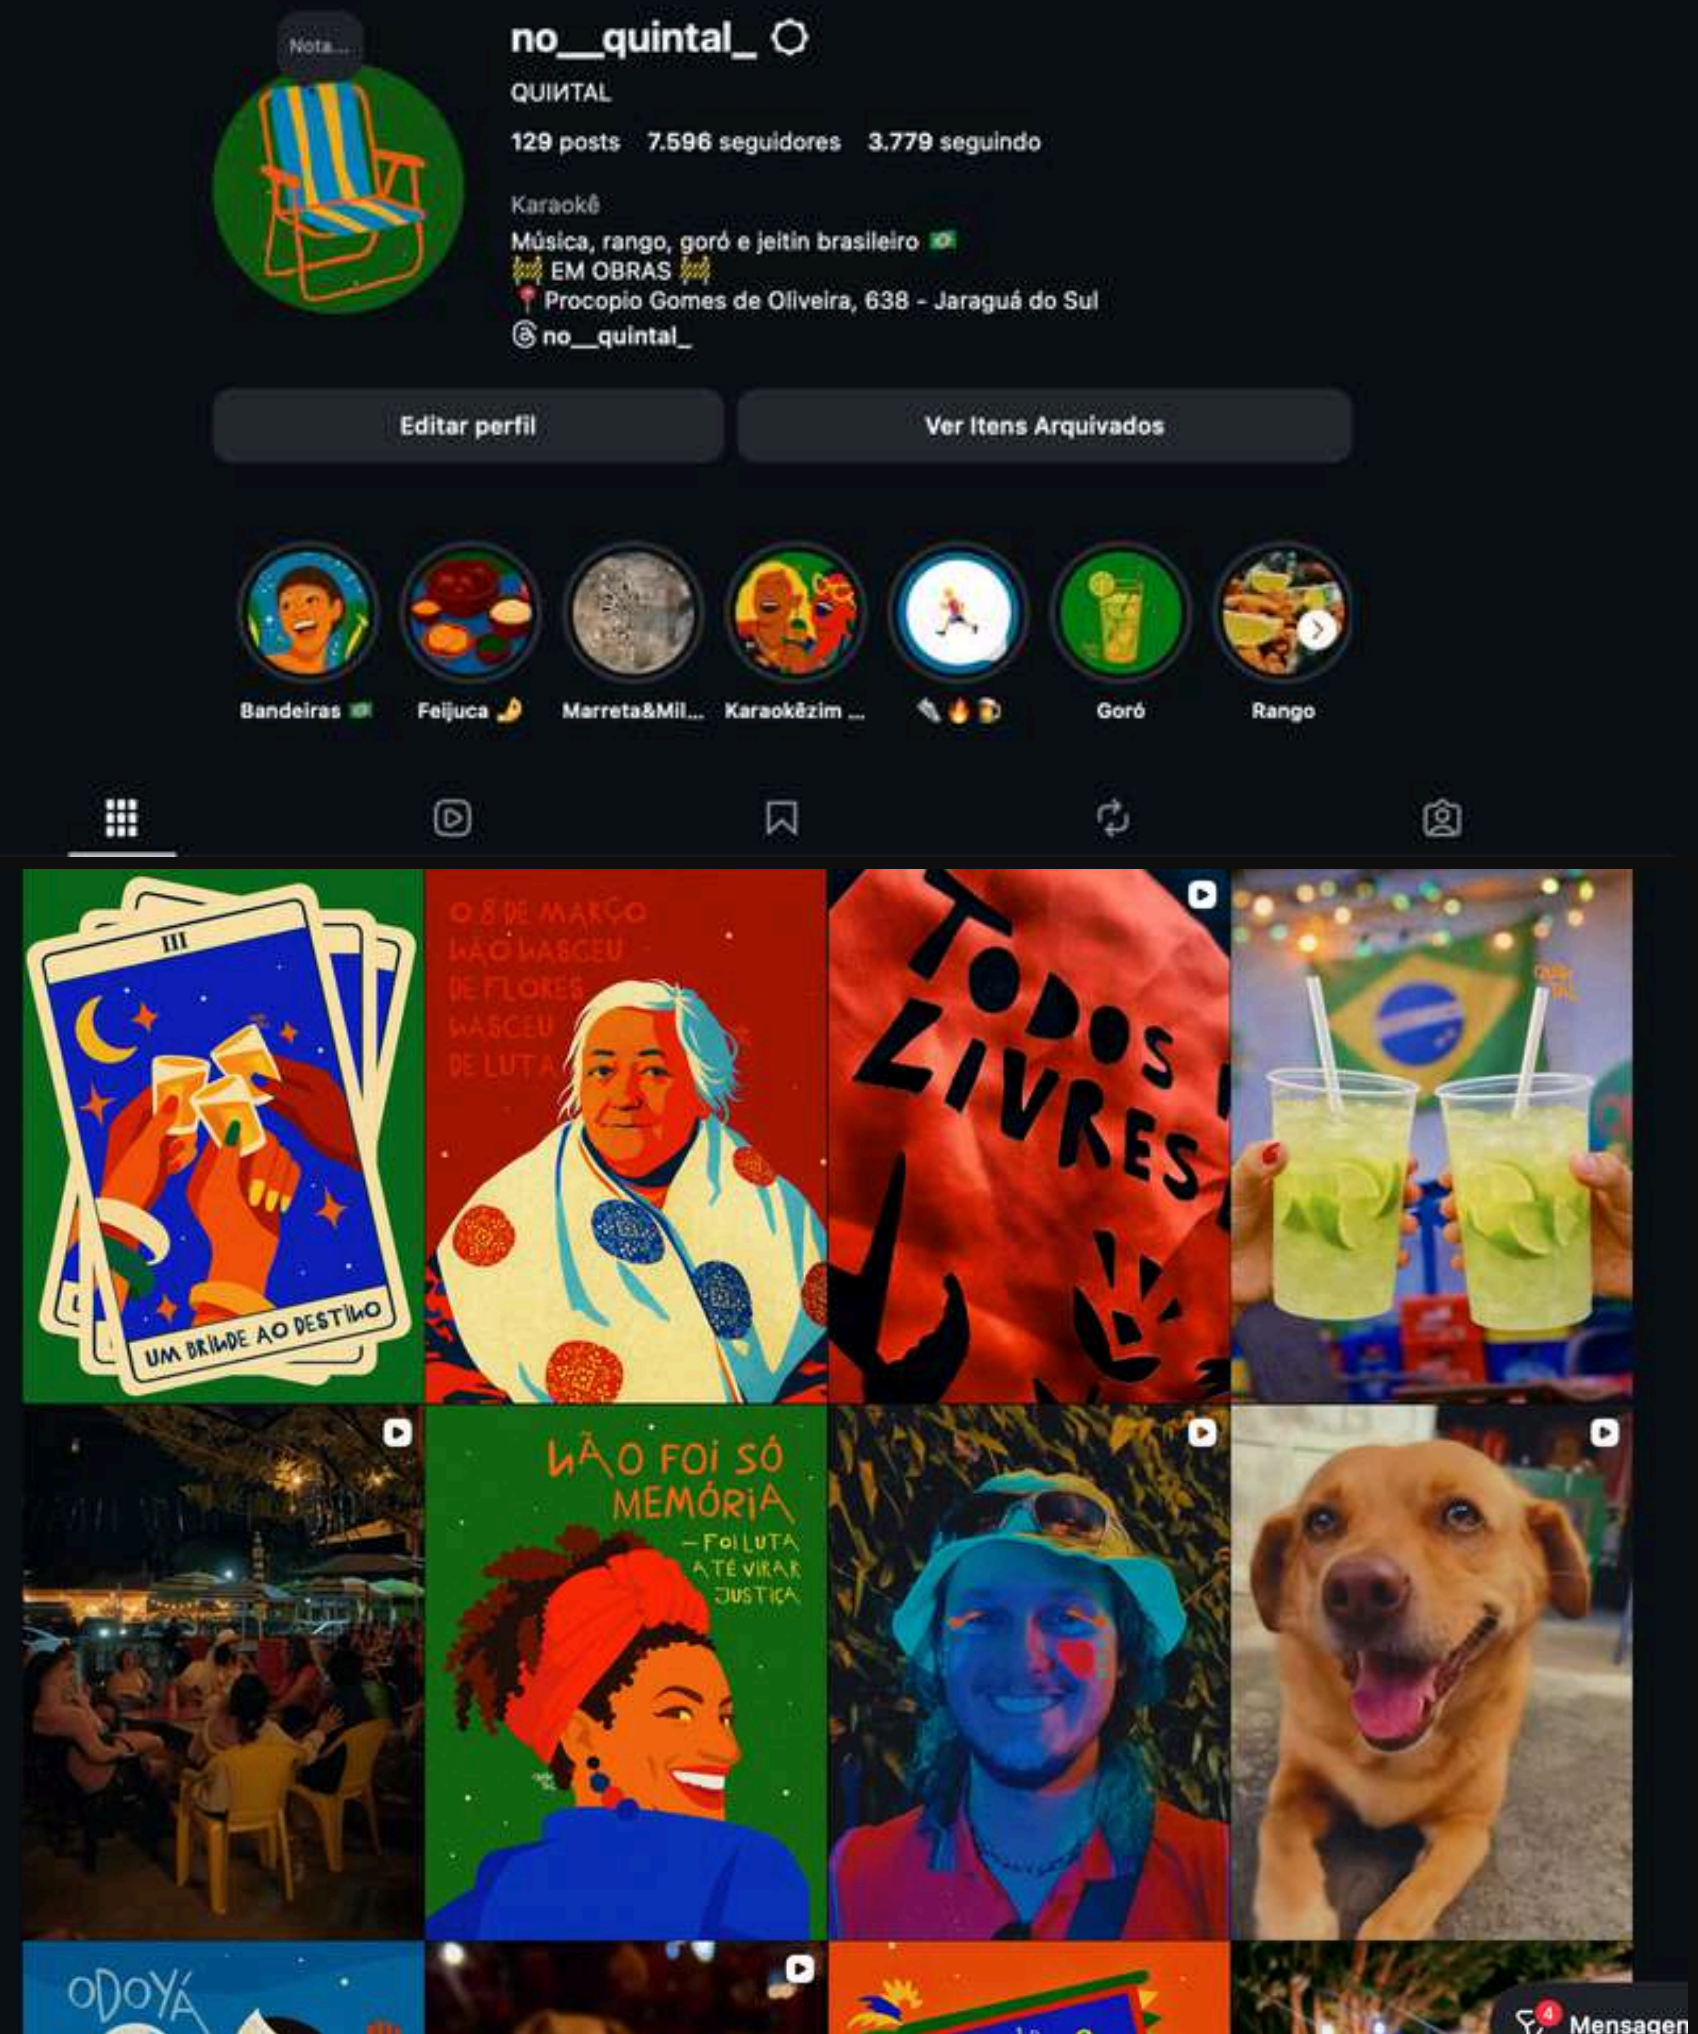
Nota...

no__quintal_

QUINTAL

129 posts 7.596 seguidores 3.779 seguindo

Karaokê

Música, rango, goró e jeitin brasileiro 🇧🇷
🚧 EM OBRAS 🚧
📍 Procopio Gomes de Oliveira, 638 - Jaraguá do Sul
no__quintal_

Editar perfil

Ver Itens Arquivados

Bandeiras 🇧🇷

Feijuca

Marreta&Mil...

Karaokêzim ...

Goró

Rango

III

UM BRINDE AO DESTINO

O 8 DE MARÇO NÃO NASCEU DE FLORES NASCEU DE LUTA

TODOS LIVRES

NÃO FOI SÓ MEMÓRIA — FOI LUTA ATÉ VIRAR JUSTIÇA

ODOYÁ

4

Mensagen